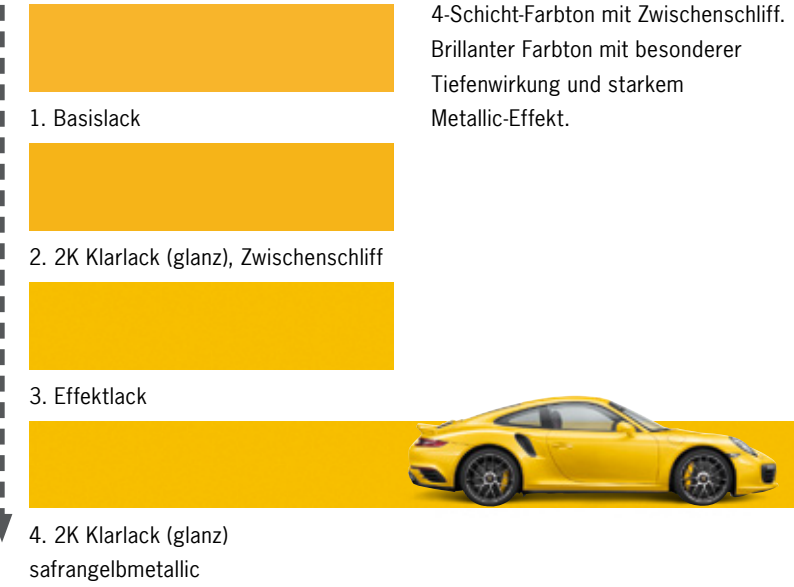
1. Basislack

2. 2K Klarlack (glanz), Zwischenschliff

3. Effektlack

4. 2K Klarlack (glanz)
safrangelbmetallic

4-Schicht-Farbton mit Zwischenschliff. Brillanter Farbton mit besonderer Tiefenwirkung und starkem Metallic-Effekt.